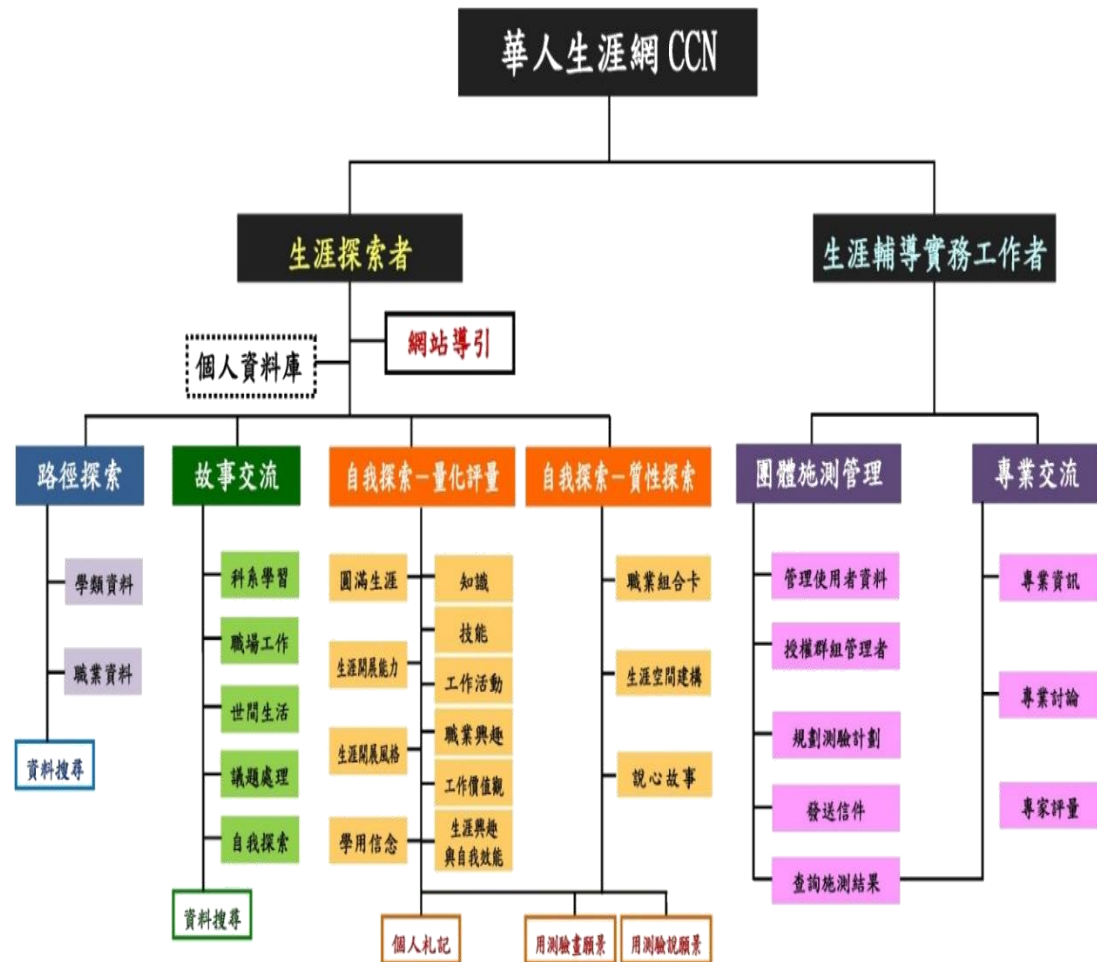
華人生涯網 CCN

生涯探索者

生涯輔導實務工作者

網站導引

個人資料庫

路徑探索

學類資料

職業資料

資料搜尋

故事交流

科系學習

職場工作

世間生活

議題處理

自我探索

資料搜尋

自我探索—量化評量

圓滿生涯

生涯開展能力

生涯開展風格

學用信念

知識

技能

工作活動

職業興趣

工作價值觀

生涯興趣與自我效能

自我探索—質性探索

職業組合卡

生涯空間建構

說心故事

個人札記

用測驗畫願景

用測驗說願景

團體施測管理

管理使用者資料

授權群組管理者

規劃測驗計劃

發送信件

查詢施測結果

專業交流

專業資訊

專業討論

專家評量